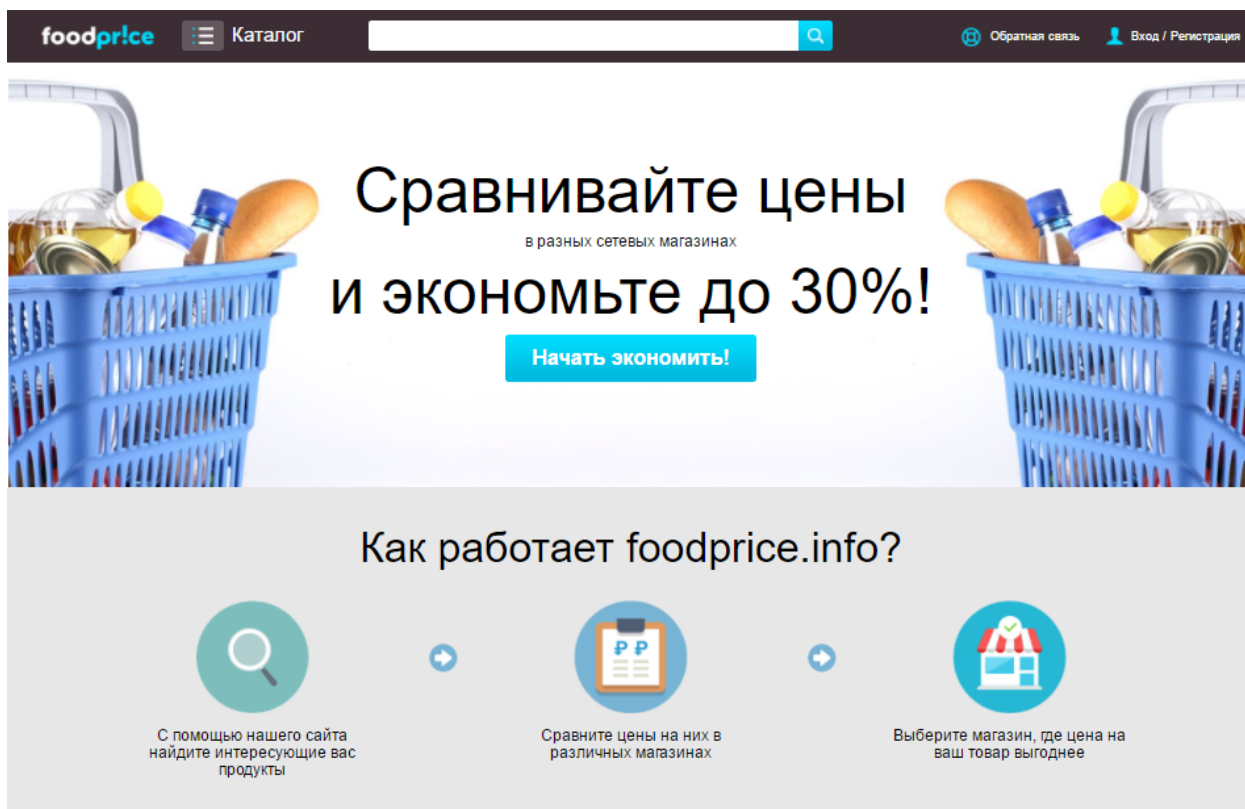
foodpr!ce Каталог

Обратная связь Вход / Регистрация

Сравнивайте цены
в разных сетевых магазинах
и экономьте до 30%!

Начать экономить!

Как работает foodprice.info?

С помощью нашего сайта найдите интересующие вас продукты

₽ ₽

Сравните цены на них в различных магазинах

Выберите магазин, где цена на ваш товар выгоднее